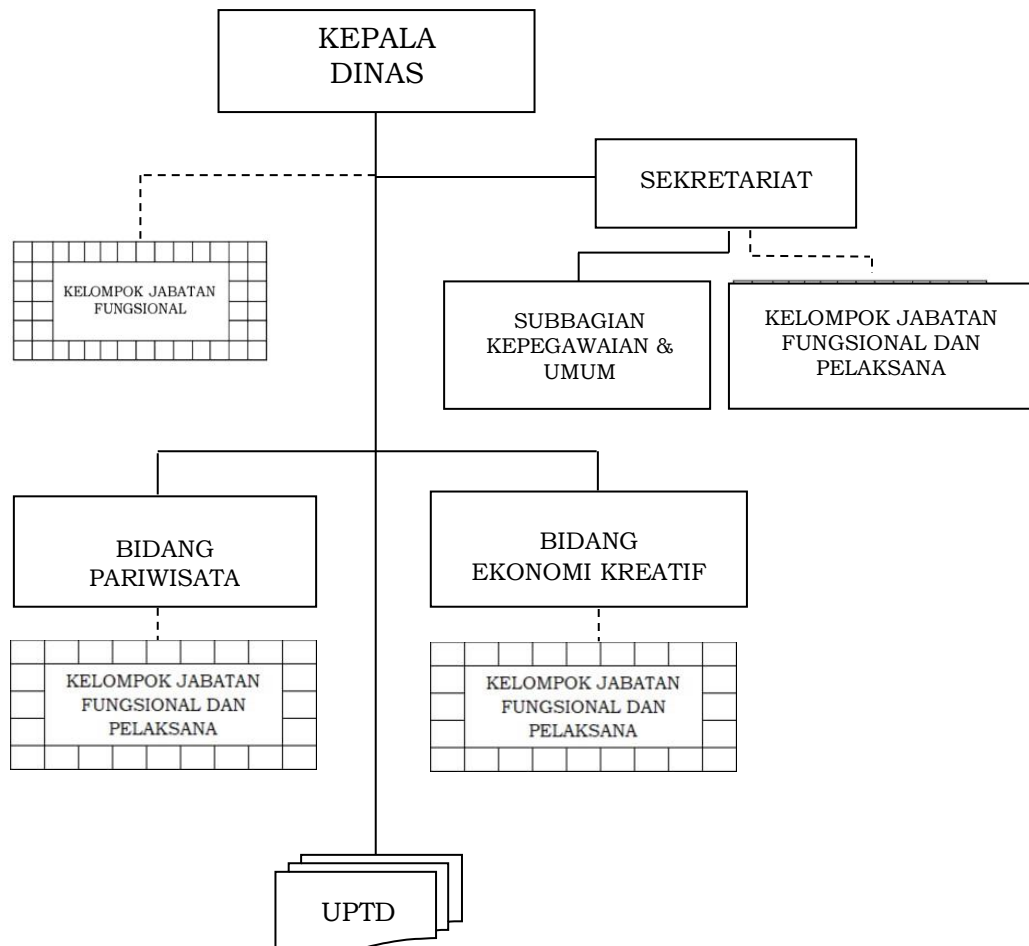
KEPALA DINAS

SEKRETARIAT

KELOMPOK JABATAN FUNGSIONAL

SUBBAGIAN KEPEGAWAIAN & UMUM

KELOMPOK JABATAN FUNGSIONAL DAN PELAKSANA

BIDANG PARIWISATA

BIDANG EKONOMI KREATIF

KELOMPOK JABATAN FUNGSIONAL DAN PELAKSANA

KELOMPOK JABATAN FUNGSIONAL DAN PELAKSANA

UPTD